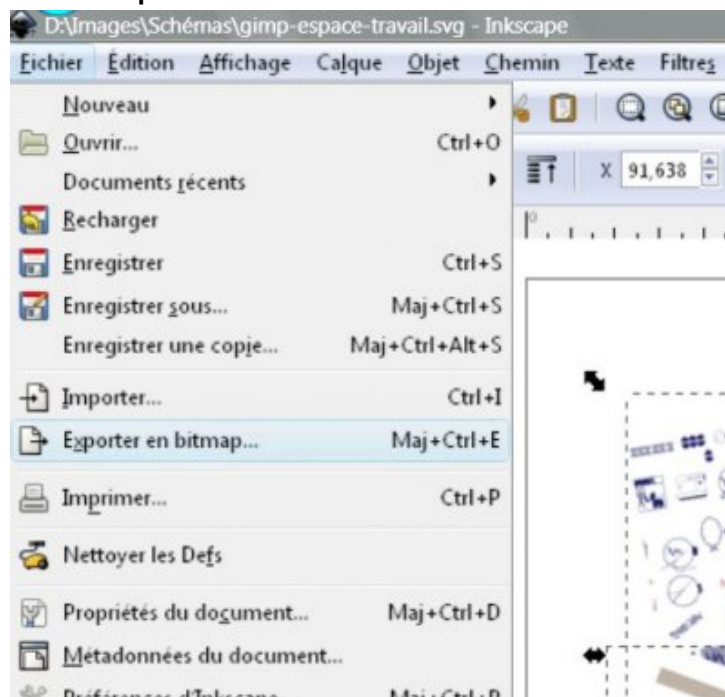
D:\Images\Schémas\gimp-espace-travail.svg - Inkscape

Fichier Édition Affichage Calque Objet Chemin Texte Filtres

Nouveau
Ouvrir... Ctrl+O
Documents récents
Recharger
Enregistrer Ctrl+S
Enregistrer sous... Maj+Ctrl+S
Enregistrer une copie... Maj+Ctrl+Alt+S
Importer... Ctrl+I
Exporter en bitmap... Maj+Ctrl+E
Imprimer... Ctrl+P
Nettoyer les Defs
Propriétés du document... Maj+Ctrl+D
Métadonnées du document...
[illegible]

X 91,638